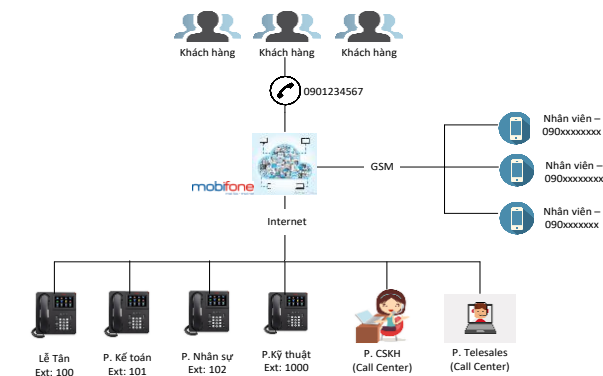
Khách hàng Khách hàng Khách hàng

0901234567

mobifone

GSM

Nhân viên – 090xxxxxxxx

Nhân viên – 090xxxxxxxx

Nhân viên – 090xxxxxxx

Internet

Lễ Tân
Ext: 100

P. Kế toán
Ext: 101

P. Nhân sự
Ext: 102

P.Kỹ thuật
Ext: 1000

P. CSKH
(Call Center)

P. Telesales
(Call Center)